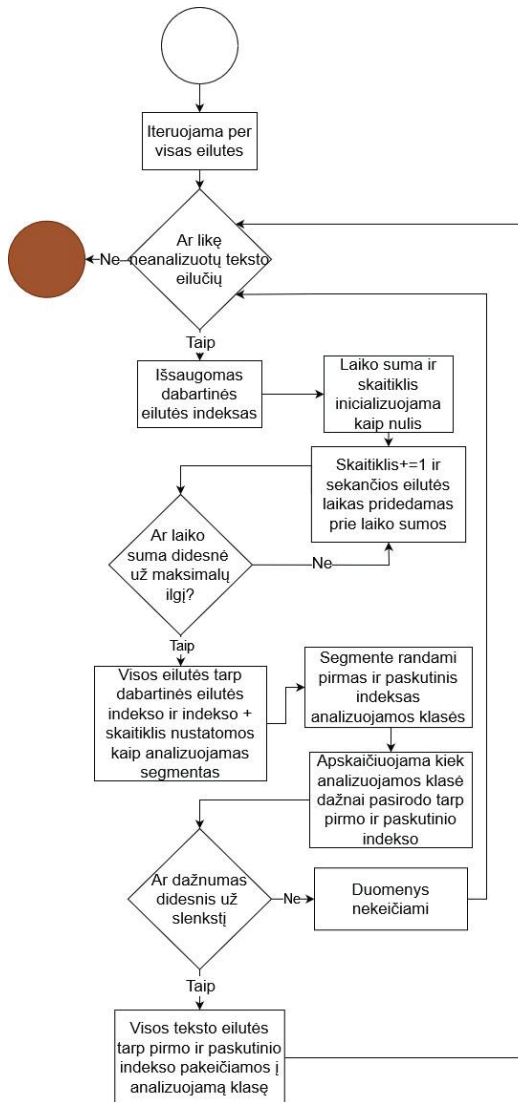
Iteruojama per visas eilutes

Ar likę neanalizuotų teksto eilučių

Ne

Taip

Išsaugomas dabartinės eilutės indeksas

Laiko suma ir skaitiklis inicializuojama kaip nulis

Skaitiklis+=1 ir sekančios eilutės laikas pridedamas prie laiko sumos

Ar laiko suma didesnė už maksimalų ilgį?

Ne

Taip

Visos eilutės tarp dabartinės eilutės indekso ir indekso + skaitiklis nustatomos kaip analizuojamas segmentas

Segmente randami pirmas ir paskutinis indeksas analizuojamos klasės

Apskaičiuojama kiek analizuojamos klasė dažnai pasirodo tarp pirmo ir paskutinio indekso

Ar dažnumas didesnis už slenkstį

Ne

Duomenys nekeičiami

Taip

Visos teksto eilutės tarp pirmo ir paskutinio indekso pakeičiamos į analizuojamą klasę